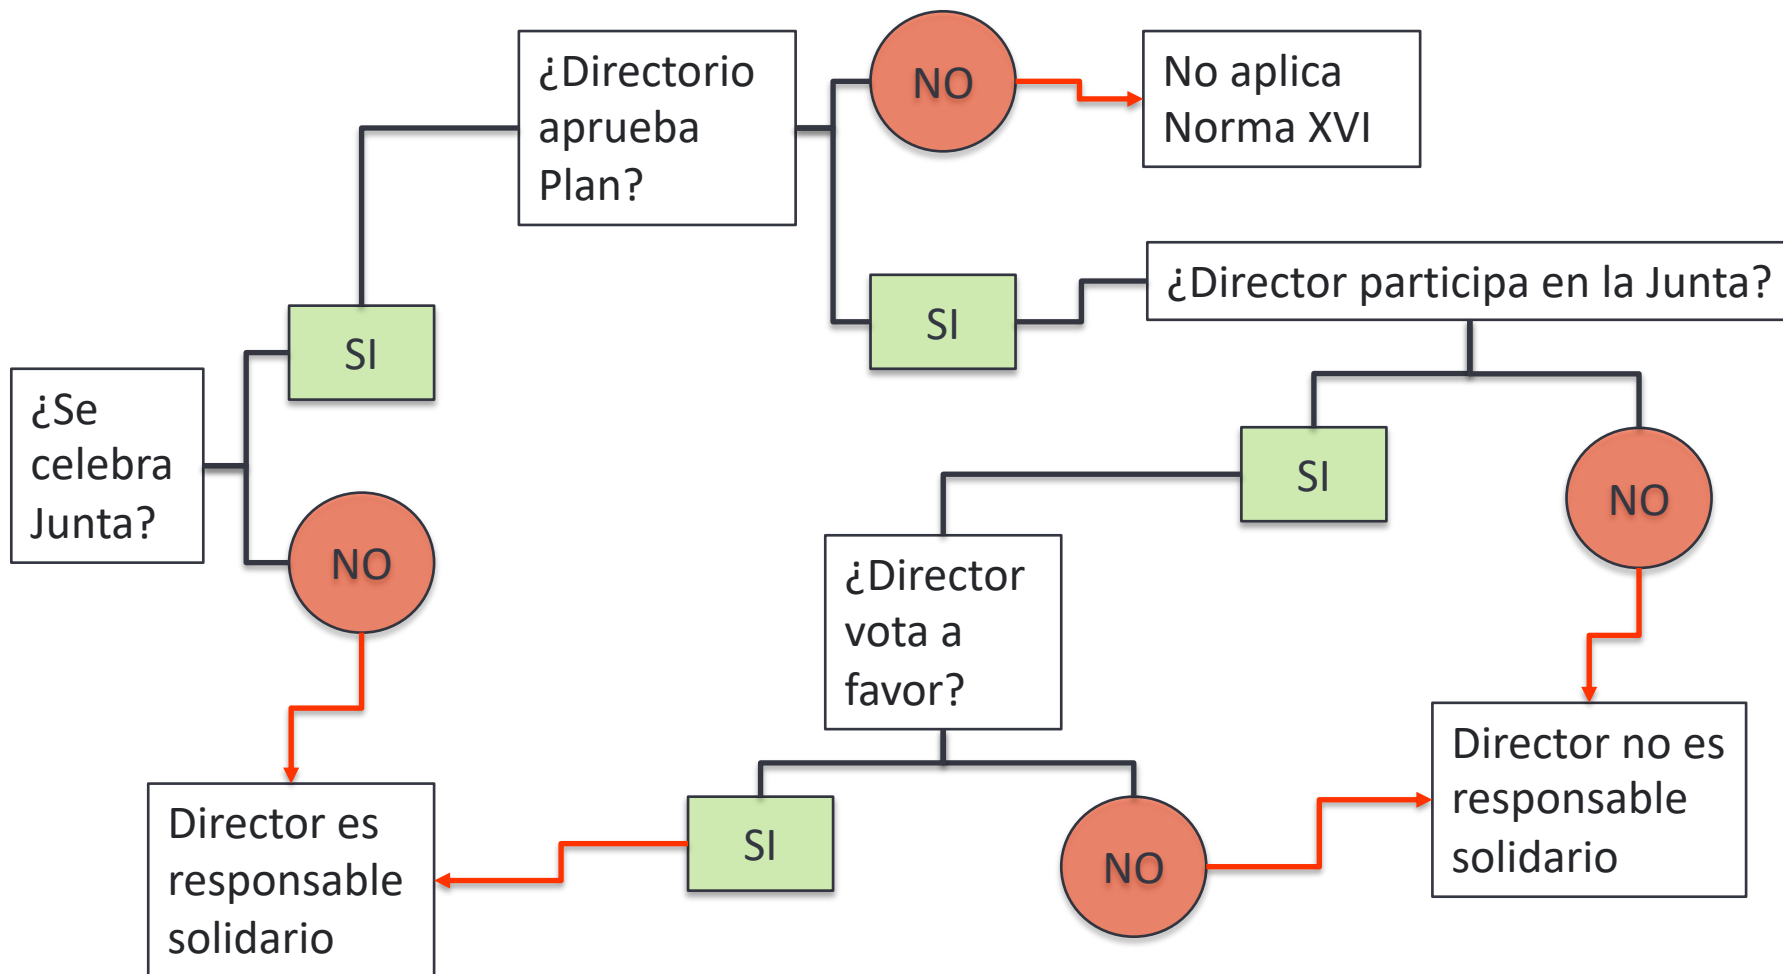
¿Se celebra Junta?

SI

NO

¿Directorio aprueba Plan?

NO

No aplica Norma XVI

SI

¿Director participa en la Junta?

SI

NO

¿Director vota a favor?

SI

NO

Director es responsable solidario

Director no es responsable solidario